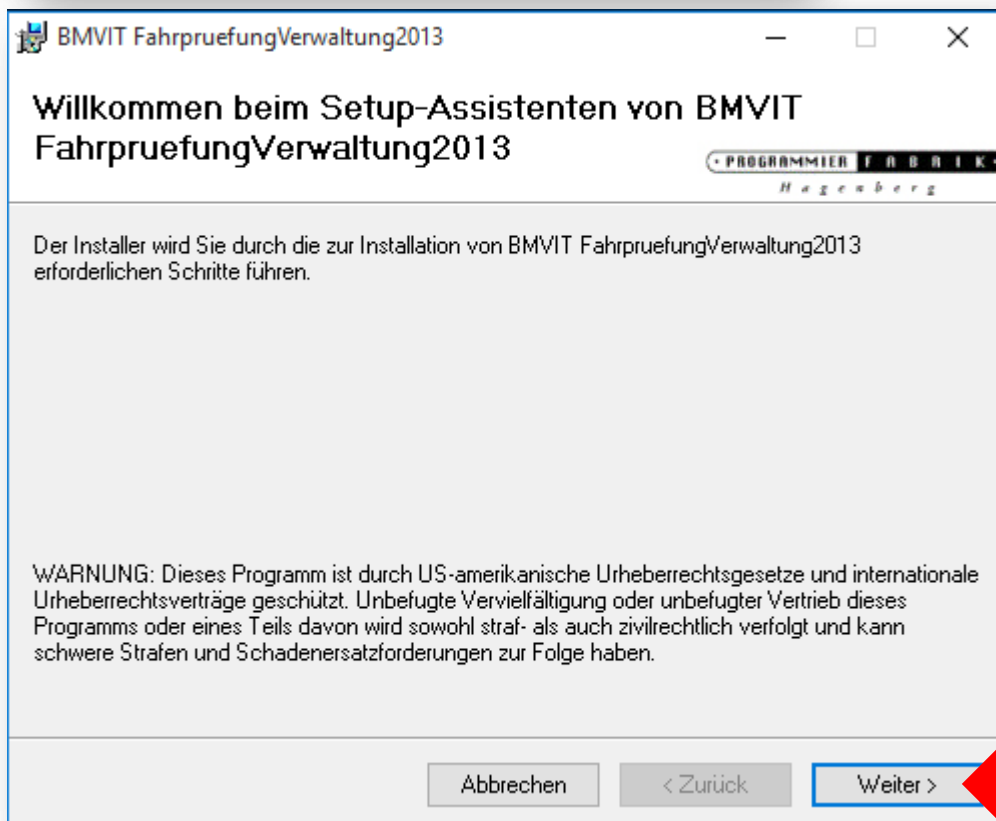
BMVIT FahrpruefungVerwaltung2013

Willkommen beim Setup-Assistenten von BMVIT FahrpruefungVerwaltung2013

PROGRAMMIER FABRIK
Hagenberg

Der Installer wird Sie durch die zur Installation von BMVIT FahrpruefungVerwaltung2013 erforderlichen Schritte führen.

WARNUNG: Dieses Programm ist durch US-amerikanische Urheberrechtsgesetze und internationale Urheberrechtsverträge geschützt. Unbefugte Vervielfältigung oder unbefugter Vertrieb dieses Programms oder eines Teils davon wird sowohl straf- als auch zivilrechtlich verfolgt und kann schwere Strafen und Schadenersatzforderungen zur Folge haben.

Abbrechen
< Zurück
Weiter >